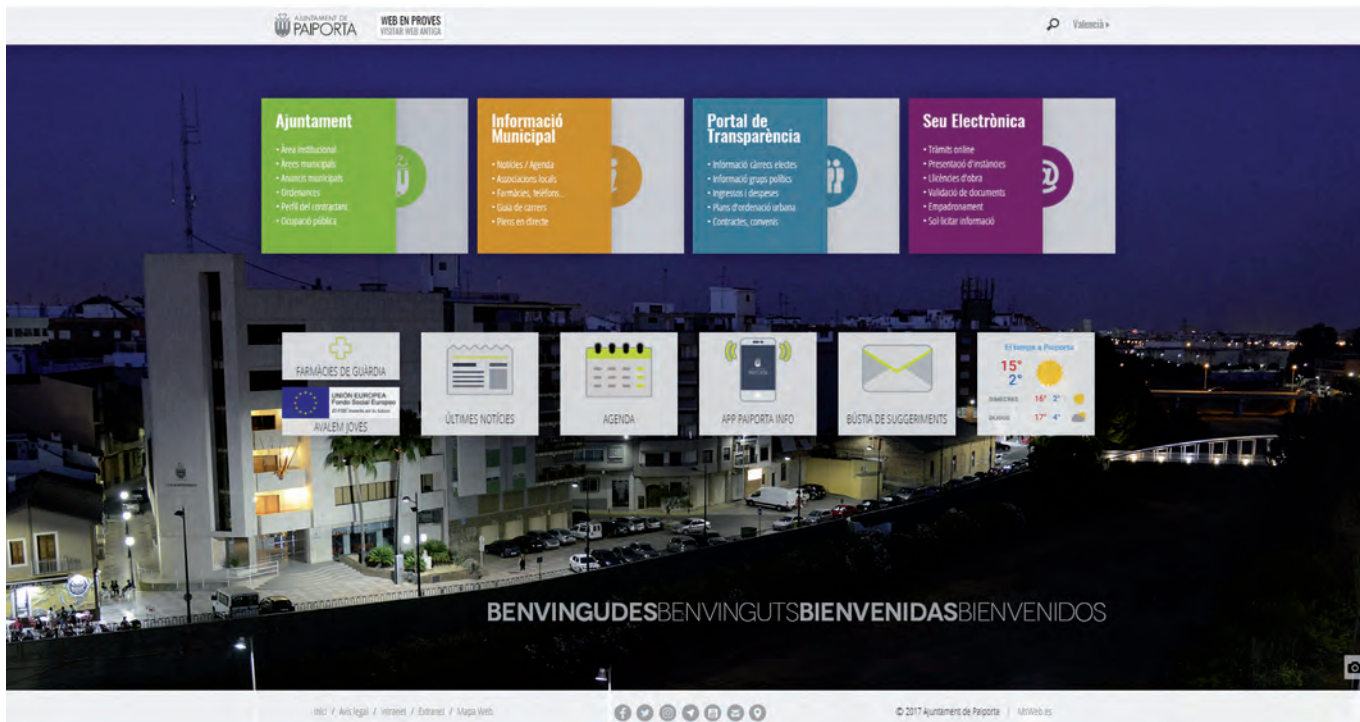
AJUNTAMENT DE PAIPORTA

WEB EN PROVES
VISITAR WEB ANTIGA

Valencià »

Ajuntament
• Àrea institucional
• Àrees municipals
• Anuncis municipals
• Ordenances
• Perfil del contractant
• Ocupació pública

Informació Municipal
• Notícies / Agenda
• Associacions locals
• Farmàcies, telèfons...
• Guia de carrers
• Plens en directe

Portal de Transparència
• Informació càrrecs electes
• Informació grups polítics
• Ingressos i despeses
• Plans d'ordenació urbana
• Contractes, convenis

Seu Electrònica
• Tràmits online
• Presentació d'instàncies
• Llicències d'obra
• Validació de documents
• Empadronament
• Sol·licitar informació

FARMÀCIES DE GUÀRDIA

UNIÓN EUROPEA
Fondo Social Europeo
El FSE invierte en tu futuro
AVALEM JOVES

ÚLTIMES NOTÍCIES

AGENDA

APP PAIPORTA INFO

BÚSTIA DE SUGGERIMENTS

El tiempo a Paiporta
15°
2°
DIMECRES 16° 2°
DIJOUS 17° 4°

BENVINGUDESBENVINGUTSBIENVENIDASBIENVENIDOS

Inici / Avís legal / Intranet / Extranet / Mapa Web

© 2017 Ajuntament de Paiporta | MtWeb.es